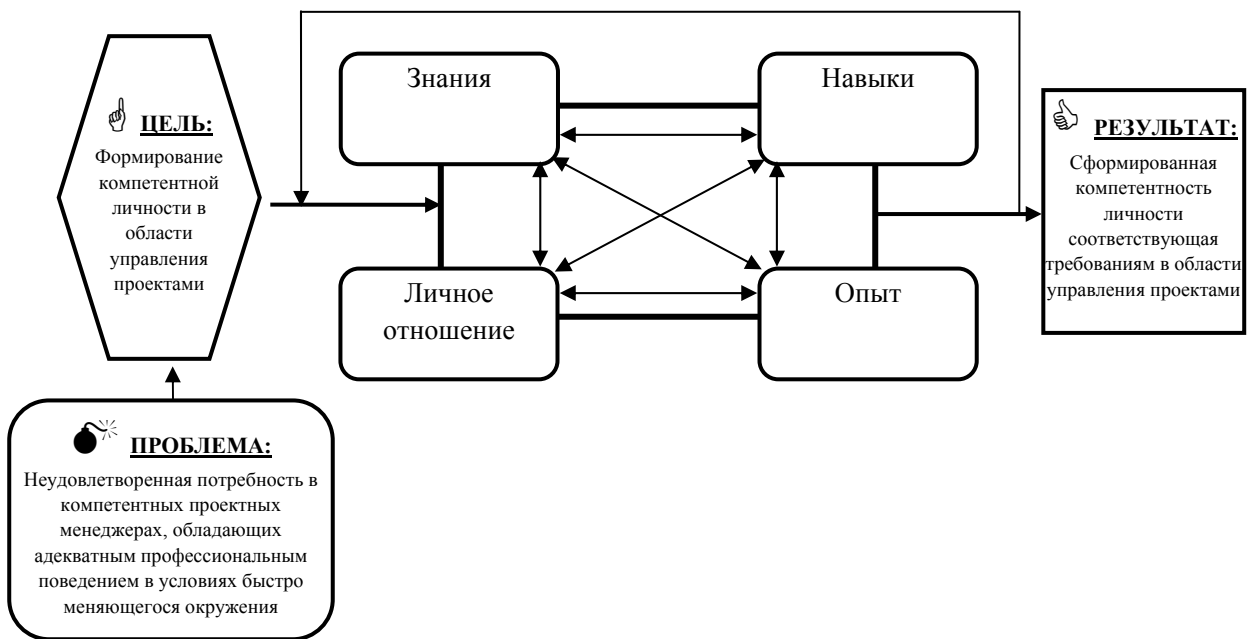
ЦЕЛЬ:

Формирование компетентной личности в области управления проектами

Знания

Навыки

Личное отношение

Опыт

РЕЗУЛЬТАТ:

Сформированная компетентность личности соответствующая требованиям в области управления проектами

ПРОБЛЕМА:

Неудовлетворенная потребность в компетентных проектных менеджерах, обладающих адекватным профессиональным поведением в условиях быстро меняющегося окружения